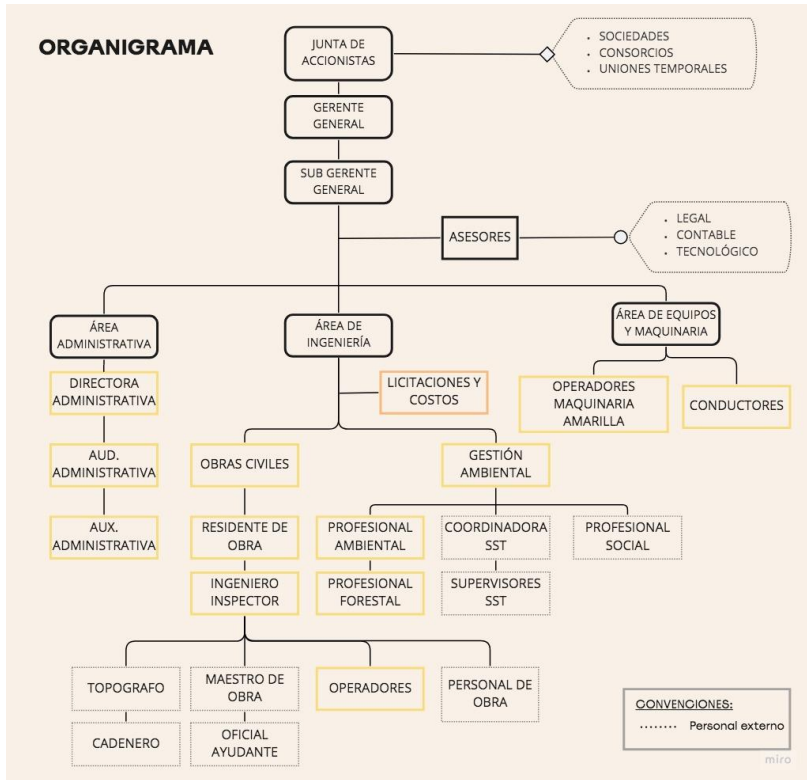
ORGANIGRAMA

JUNTA DE ACCIONISTAS

· SOCIEDADES
· CONSORCIOS
· UNIONES TEMPORALES

GERENTE GENERAL

SUB GERENTE GENERAL

ASESORES

· LEGAL
· CONTABLE
· TECNOLÓGICO

ÁREA ADMINISTRATIVA

ÁREA DE INGENIERÍA

ÁREA DE EQUIPOS Y MAQUINARIA

DIRECTORA ADMINISTRATIVA

AUD. ADMINISTRATIVA

AUX. ADMINISTRATIVA

LICITACIONES Y COSTOS

OPERADORES MAQUINARIA AMARILLA

CONDUCTORES

OBRAS CIVILES

GESTIÓN AMBIENTAL

RESIDENTE DE OBRA

INGENIERO INSPECTOR

PROFESIONAL AMBIENTAL

PROFESIONAL FORESTAL

COORDINADORA SST

SUPERVISORES SST

PROFESIONAL SOCIAL

TOPOGRAFO

CADENERO

MAESTRO DE OBRA

OFICIAL AYUDANTE

OPERADORES

PERSONAL DE OBRA

CONVENCIONES:
........ Personal externo

miro